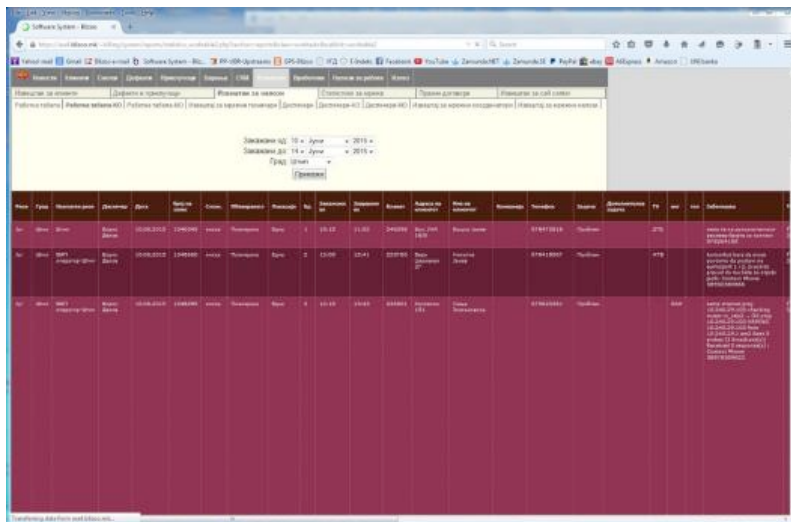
Software System - Blizoo

Извештаи за клиенти | Дефекти и превземање | Извештаи за налози | Статистики за екипи | Правни договори | Извештаи за call center

Работна табела | Работна табела AD | Работна табела AO | Извештај за екипите по налози | Диспечери | Диспечери AO | Диспечери AD

Закажани од: 15 Јуни 2015
Закажани до: 15 Јуни 2015
Град: Штип
Прикажи

| Реон | Град | Извршител | Диспечер | Дата | Број на налог | Статус | Тип | Локација | Бр. | Закажано од | Закажано до | Клиент | Адреса на клиентот | Име на клиентот | Коментар | Телефон | Задача | Дополнителна задача | ТВ | инт | тел | Забелешка |
|---|---|---|---|---|---|---|---|---|---|---|---|---|---|---|---|---|---|---|---|---|---|---|
| Ѕег | Штип | Штип | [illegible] | 15.06.2015 | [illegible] | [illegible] | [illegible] | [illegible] | 1 | 10:10 | 11:02 | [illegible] | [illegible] | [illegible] | | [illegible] | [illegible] | | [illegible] | | | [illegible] |
| Ѕег | Штип | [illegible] | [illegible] | 15.06.2015 | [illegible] | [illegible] | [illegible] | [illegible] | 2 | 13:00 | 15:41 | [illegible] | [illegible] | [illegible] | | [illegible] | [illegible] | | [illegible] | | | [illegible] |
| Ѕег | Штип | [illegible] | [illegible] | 15.06.2015 | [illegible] | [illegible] | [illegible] | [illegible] | 3 | 13:15 | 15:45 | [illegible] | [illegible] | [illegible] | | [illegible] | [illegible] | | | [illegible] | | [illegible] |

Transferring data from mail.blizoo.mk...